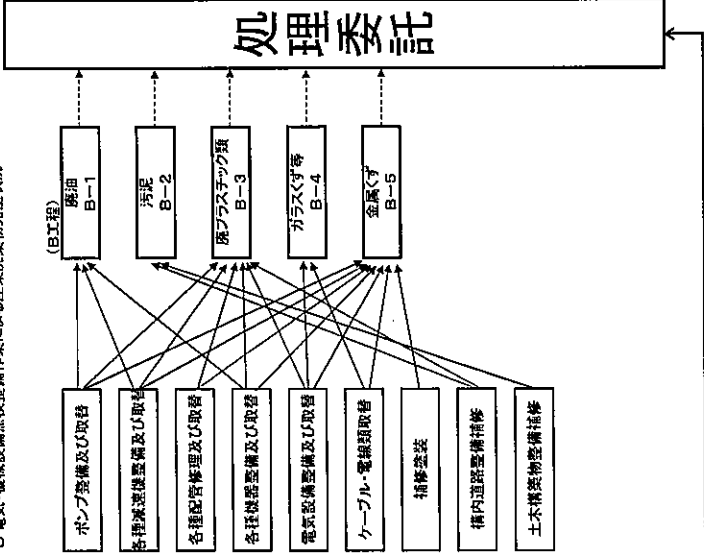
処理委託

(B工程)
廃油
B−1

汚泥
B−2

廃プラスチック類
B−3

ガラスくず等
B−4

金属くず
B−5

ポンプ整備及び取替

各種減速機整備及び取替

各種配管修理及び取替

各種機器整備及び取替

電気設備整備及び取替

ケーブル・電線類取替

補修塗装

構内道路整備補修

土木構築物整備補修